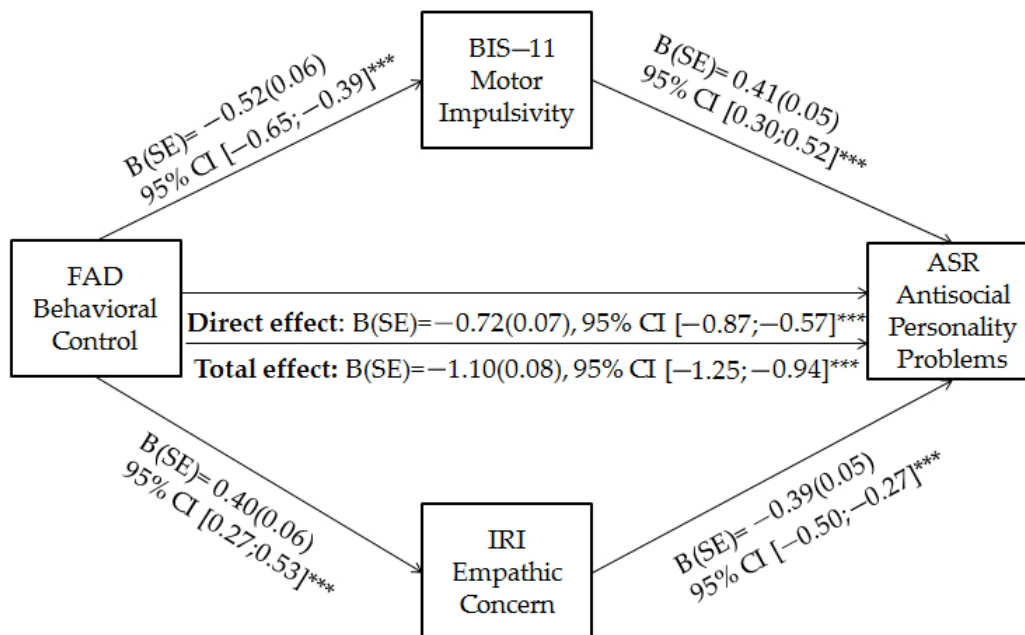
BIS−11 Motor Impulsivity

B(SE)= −0.52(0.06) 95% CI [−0.65; −0.39]***

B(SE)= 0.41(0.05) 95% CI [0.30;0.52]***

FAD Behavioral Control

ASR Antisocial Personality Problems

**Direct effect**: B(SE)=−0.72(0.07), 95% CI [−0.87;−0.57]***

**Total effect:** B(SE)=−1.10(0.08), 95% CI [−1.25; −0.94]***

B(SE)= 0.40(0.06) 95% CI [0.27;0.53]***

B(SE)= −0.39(0.05) 95% CI [−0.50;−0.27]***

IRI Empathic Concern